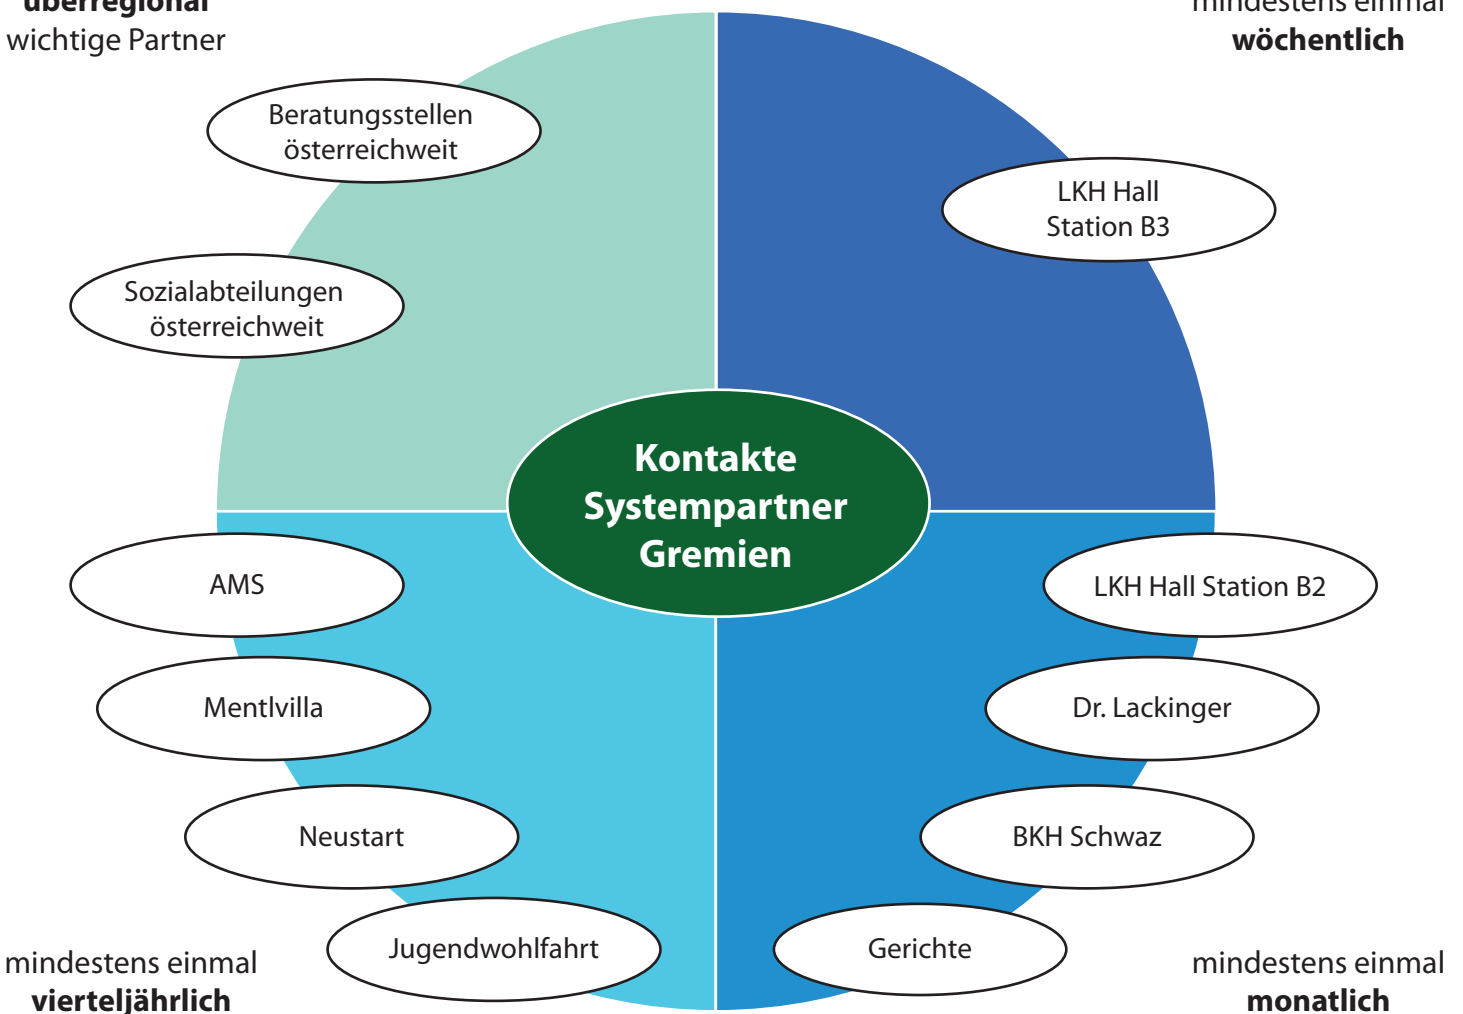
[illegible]
wichtige Partner

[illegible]
wöchentlich

Beratungsstellen österreichweit

Sozialabteilungen österreichweit

LKH Hall Station B3

Kontakte Systempartner Gremien

AMS

Mentlvilla

Neustart

Jugendwohlfahrt

LKH Hall Station B2

Dr. Lackinger

BKH Schwaz

Gerichte

mindestens einmal
vierteljährlich

mindestens einmal
monatlich